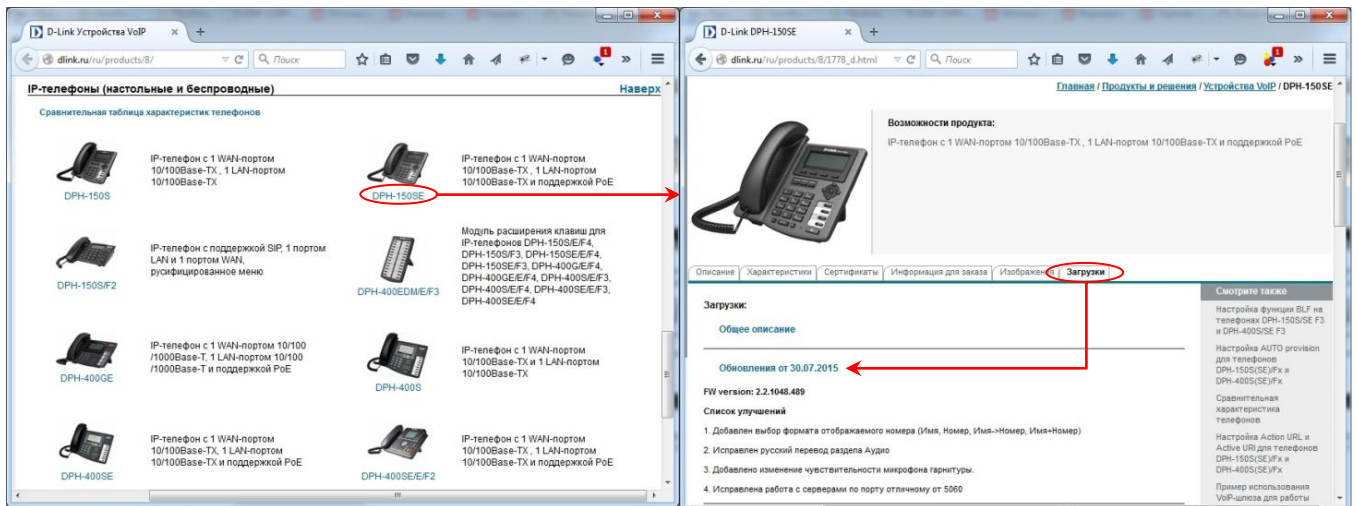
D-Link Устройства VoIP

dlink.ru/ru/products/8/

Поиск

IP-телефоны (настольные и беспроводные)

Наверх

Сравнительная таблица характеристик телефонов

DPH-150S

IP-телефон с 1 WAN-портом 10/100Base-TX , 1 LAN-портом 10/100Base-TX

DPH-150SE

IP-телефон с 1 WAN-портом 10/100Base-TX , 1 LAN-портом 10/100Base-TX и поддержкой PoE

DPH-150S/F2

IP-телефон с поддержкой SIP, 1 портом LAN и 1 портом WAN, русифицированное меню

DPH-400EDM/E/F3

Модуль расширения клавиш для IP-телефонов DPH-150S/E/F4, DPH-150S/F3, DPH-150SE/E/F4, DPH-150SE/F3, DPH-400GE/E/F4, DPH-400GE/E/F4, DPH-400S/E/F3, DPH-400S/E/F4, DPH-400SE/E/F3, DPH-400SE/E/F4

DPH-400GE

IP-телефон с 1 WAN-портом 10/100 /1000Base-T, 1 LAN-портом 10/100 /1000Base-T и поддержкой PoE

DPH-400S

IP-телефон с 1 WAN-портом 10/100Base-TX и 1 LAN-портом 10/100Base-TX

DPH-400SE

IP-телефон с 1 WAN-портом 10/100Base-TX, 1 LAN-портом 10/100Base-TX и поддержкой PoE

DPH-400SE/E/F2

IP-телефон с 1 WAN-портом 10/100Base-TX, 1 LAN-портом 10/100Base-TX и поддержкой PoE

D-Link DPH-150SE

dlink.ru/ru/products/8/1778_d.html

Поиск

Главная / Продукты и решения / Устройства VoIP / DPH-150SE

Возможности продукта:

IP-телефон с 1 WAN-портом 10/100Base-TX , 1 LAN-портом 10/100Base-TX и поддержкой PoE

Описание | Характеристики | Сертификаты | Информация для заказа | Изображения | Загрузки

Загрузки:

Общее описание

Обновления от 30.07.2015

FW version: 2.2.1048.489

Список улучшений

1. Добавлен выбор формата отображаемого номера (Имя, Номер, Имя->Номер, Имя+Номер)

2. Исправлен русский перевод раздела Аудио

3. Добавлено изменение чувствительности микрофона гарнитуры.

4. Исправлена работа с серверами по порту отличному от 5060

Смотрите также

Настройка функции BLF на телефонах DPH-150S/SE F3 и DPH-400S/SE F3

Настройка AUTO provision для телефонов DPH-150S(SE)/Fx и DPH-400S(SE)/Fx

Сравнительная характеристика телефонов

Настройка Action URL и Active URI для телефонов DPH-150S(SE)/Fx и DPH-400S(SE)/Fx

Пример использования VoIP-шлюза для работы